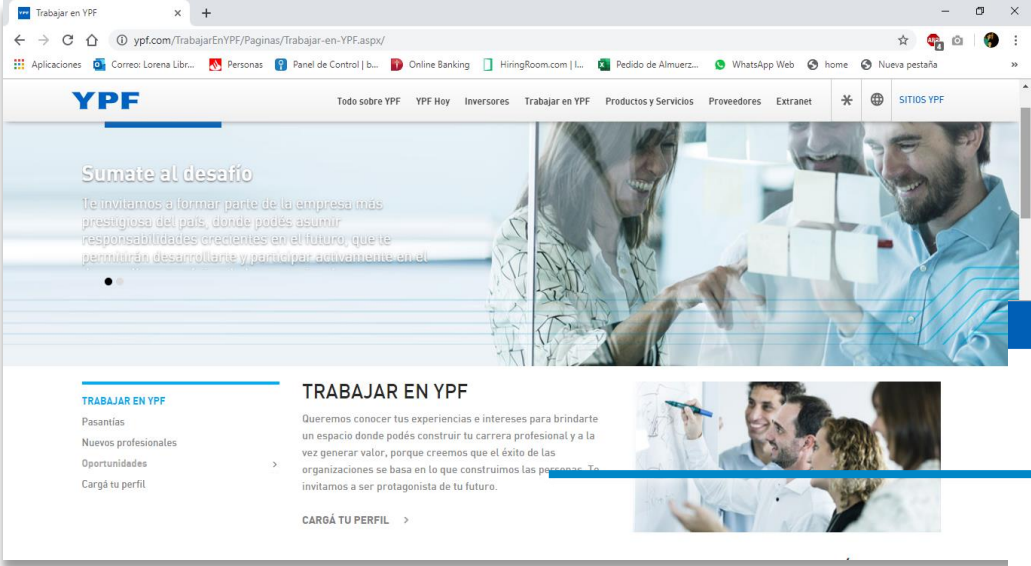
Trabajar en YPF
ypf.com/TrabajarEnYPF/Paginas/Trabajar-en-YPF.aspx/

Aplicaciones Correo: Lorena Libr... Personas Panel de Control | b... Online Banking HiringRoom.com | I... Pedido de Almuerz... WhatsApp Web home Nueva pestaña

YPF Todo sobre YPF YPF Hoy Inversores Trabajar en YPF Productos y Servicios Proveedores Extranet SITIOS YPF

Sumate al desafío

Te invitamos a formar parte de la empresa más prestigiosa del país, donde podés asumir responsabilidades crecientes en el futuro, que te permitirán desarrollarte y participar activamente en el

TRABAJAR EN YPF
Pasantías
Nuevos profesionales
Oportunidades
Cargá tu perfil

TRABAJAR EN YPF

Queremos conocer tus experiencias e intereses para brindarte un espacio donde podés construir tu carrera profesional y a la vez generar valor, porque creemos que el éxito de las organizaciones se basa en lo que construimos las personas. Te invitamos a ser protagonista de tu futuro.

CARGÁ TU PERFIL